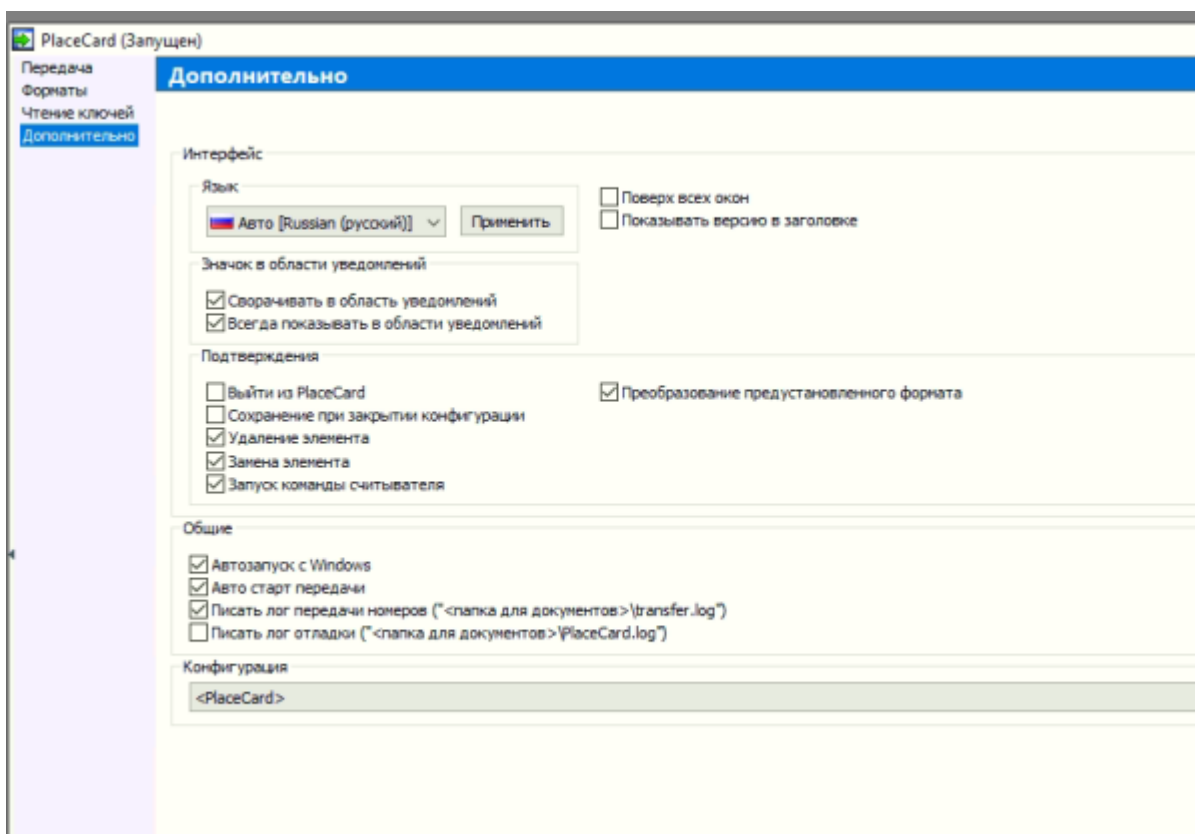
PlaceCard (Запущен)

Передача
Форматы
Чтение ключей
Дополнительно

Дополнительно

Интерфейс

Язык

Авто [Russian (русский)]

Применить

Поверх всех окон
Показывать версию в заголовке

Значок в области уведомлений

Сворачивать в область уведомлений
Всегда показывать в области уведомлений

Подтверждения

Выйти из PlaceCard
Сохранение при закрытии конфигурации
Удаление элемента
Замена элемента
Запуск команды считывателя

Преобразование предустановленного формата

Общие

Автозапуск с Windows
Авто старт передачи
Писать лог передачи номеров ("<папка для документов>\transfer.log")
Писать лог отладки ("<папка для документов>\PlaceCard.log")

Конфигурация

<PlaceCard>